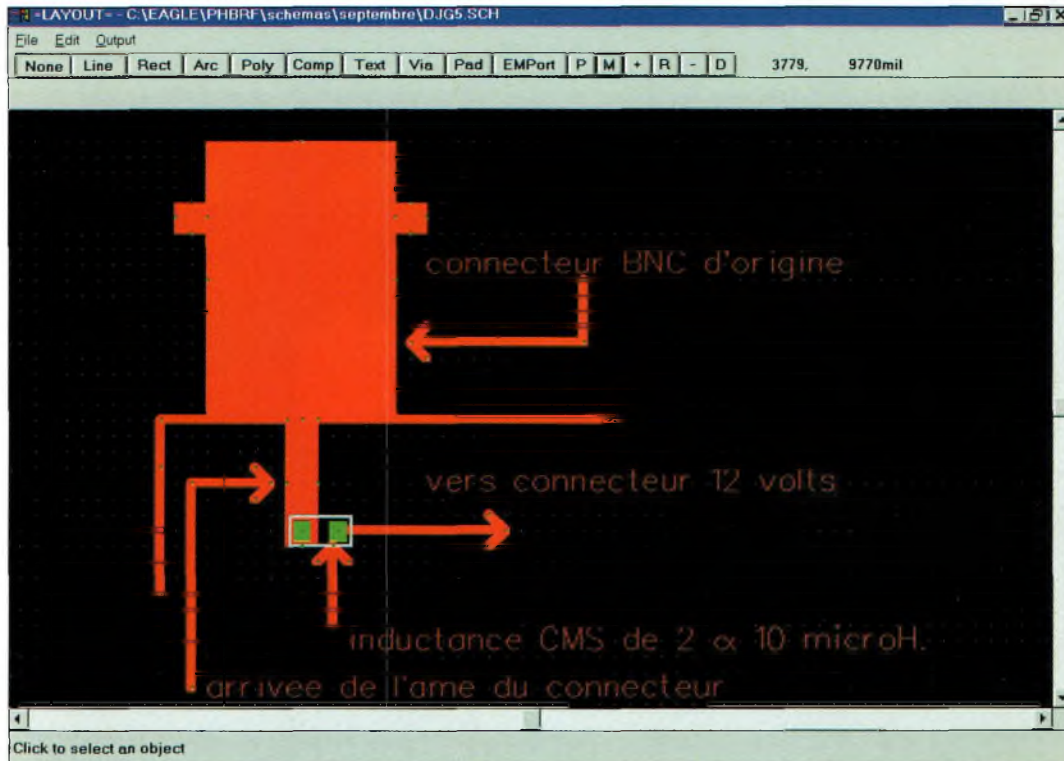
=LAYOUT= - C:\EAGLE\PHBRF\schemas\septembre\DJG5.SCH

File Edit Output

None Line Rect Arc Poly Comp Text Via Pad EMPort P M + R - D 3779, 9770mil

connecteur BNC d'origine

vers connecteur 12 volts

inductance CMS de 2 $\alpha$ 10 microH.

arrivee de l'ame du connecteur

Click to select an object